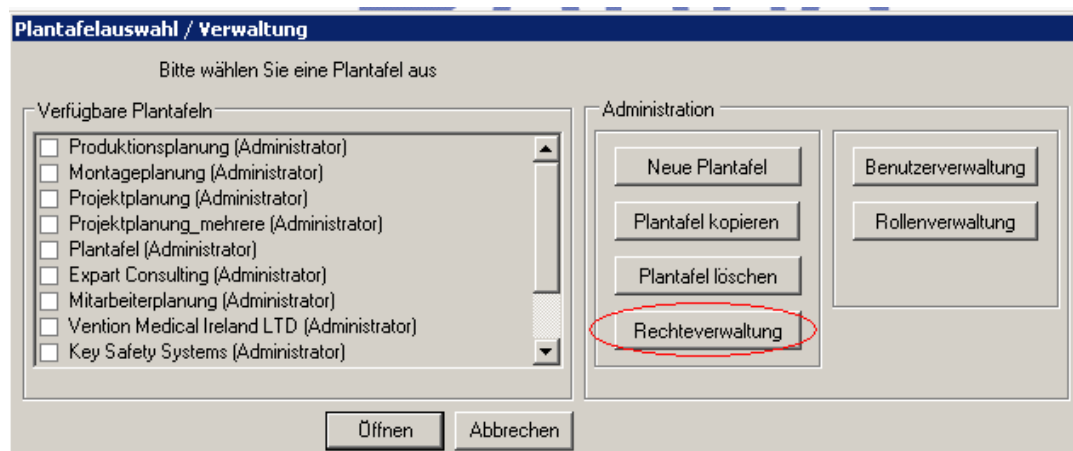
Plantafelauswahl / Verwaltung

Bitte wählen Sie eine Plantafel aus

Verfügbare Plantafeln

Produktionsplanung (Administrator)
Montageplanung (Administrator)
Projektplanung (Administrator)
Projektplanung_mehrere (Administrator)
Plantafel (Administrator)
Expart Consulting (Administrator)
Mitarbeiterplanung (Administrator)
Vention Medical Ireland LTD (Administrator)
Key Safety Systems (Administrator)

Administration

Neue Plantafel
Plantafel kopieren
Plantafel löschen
Rechteverwaltung

Benutzerverwaltung
Rollenverwaltung

Öffnen
Abbrechen